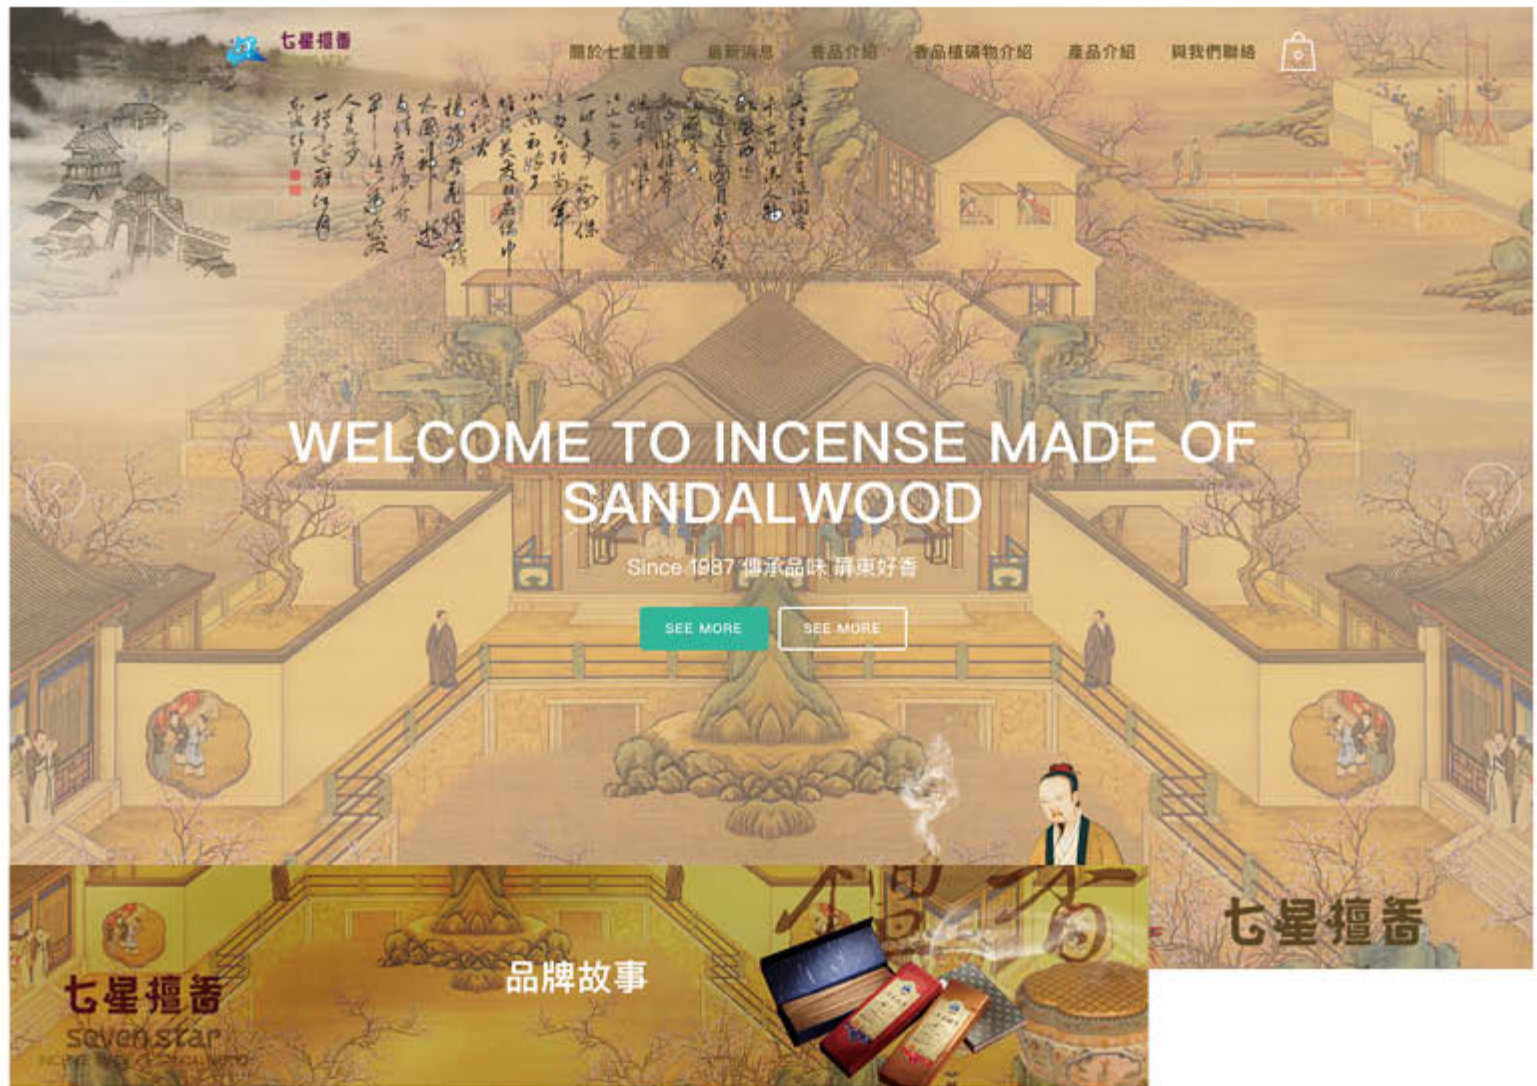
七星檀香

關於七星檀香 最新消息 香品介紹 香品植礦物介紹 產品介紹 與我們聯絡

WELCOME TO INCENSE MADE OF SANDALWOOD

Since 1987 傳承品味 屏東好香

SEE MORE SEE MORE

七星檀香

品牌故事

七星檀香
seven star
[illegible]